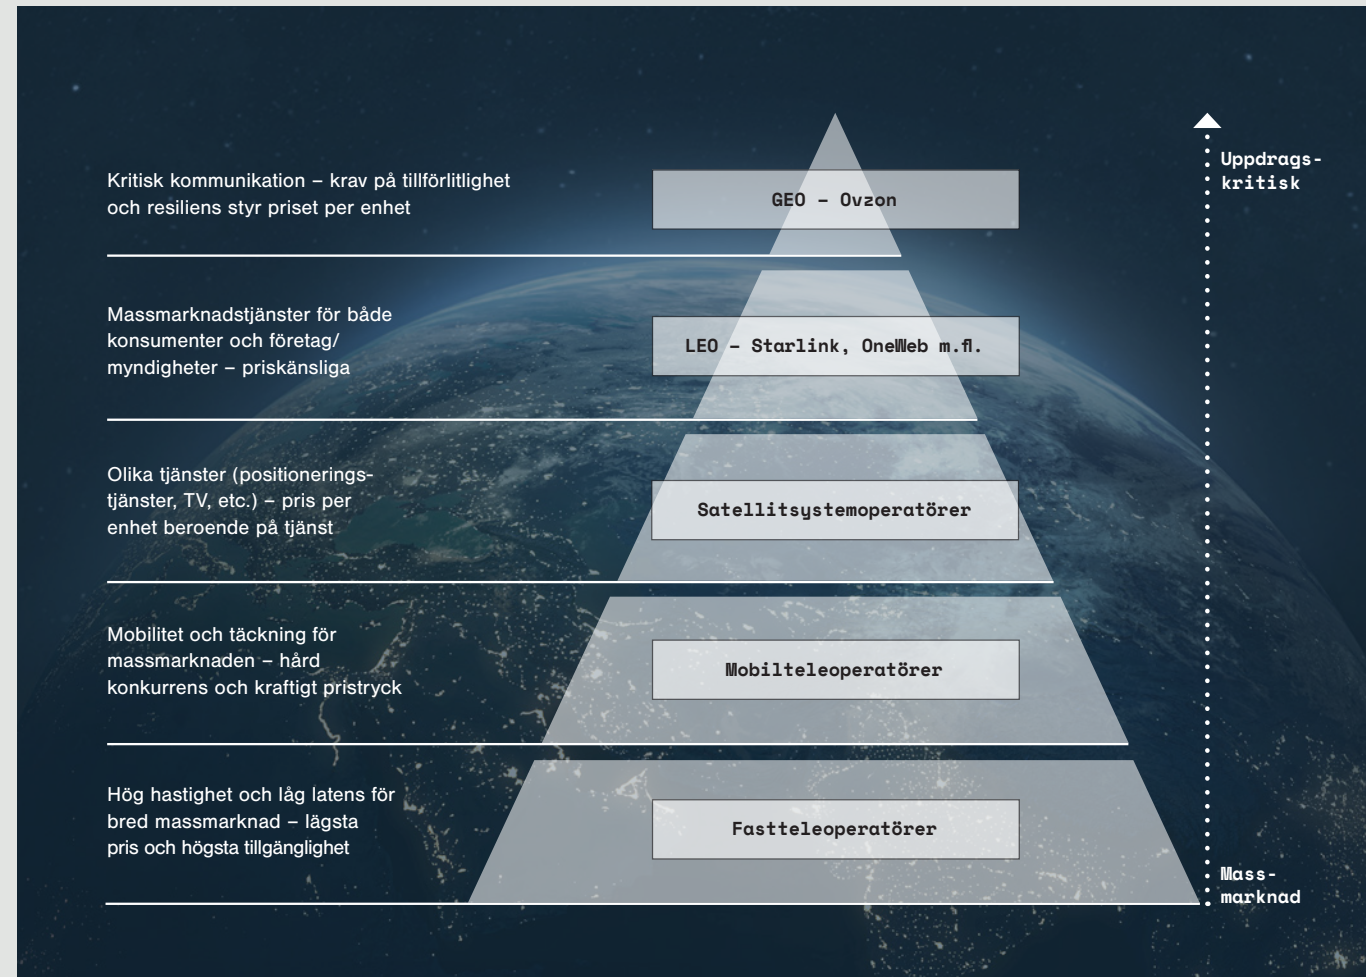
Kritisk kommunikation – krav på tillförlitlighet och resiliens styr priset per enhet

GEO – Ovzon

Massmarknadstjänster för både konsumenter och företag/myndigheter – priskänsliga

LEO – Starlink, OneWeb m.fl.

Olika tjänster (positioneringstjänster, TV, etc.) – pris per enhet beroende på tjänst

Satellitsystemoperatörer

Mobilitet och täckning för massmarknaden – hård konkurrens och kraftigt pristryck

Mobilteleoperatörer

Hög hastighet och låg latens för bred massmarknad – lägsta pris och högsta tillgänglighet

Fastteleoperatörer

Uppdragskritisk

Massmarknad